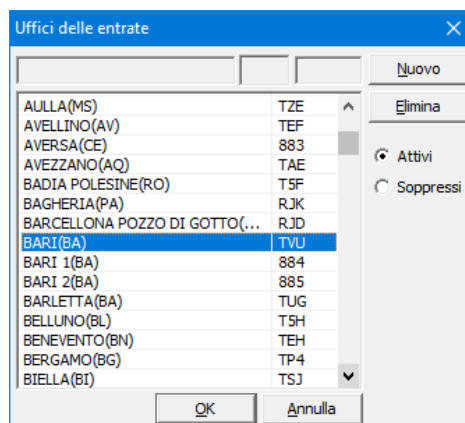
Uffici delle entrate

Nuovo

Elimina

| | |
|---|---|
| AULLA(MS) | TZE |
| AVELLINO(AV) | TEF |
| AVERSA(CE) | 883 |
| AVEZZANO(AQ) | TAE |
| BADIA POLESINE(RO) | T5F |
| BAGHERIA(PA) | RJK |
| BARCELLONA POZZO DI GOTTO(... | RJD |
| BARI(BA) | TVU |
| BARI 1(BA) | 884 |
| BARI 2(BA) | 885 |
| BARLETTA(BA) | TUG |
| BELLUNO(BL) | T5H |
| BENEVENTO(BN) | TEH |
| BERGAMO(BG) | TP4 |
| BIELLA(BI) | TSJ |

Attivi

Soppressi

OK

Annulla